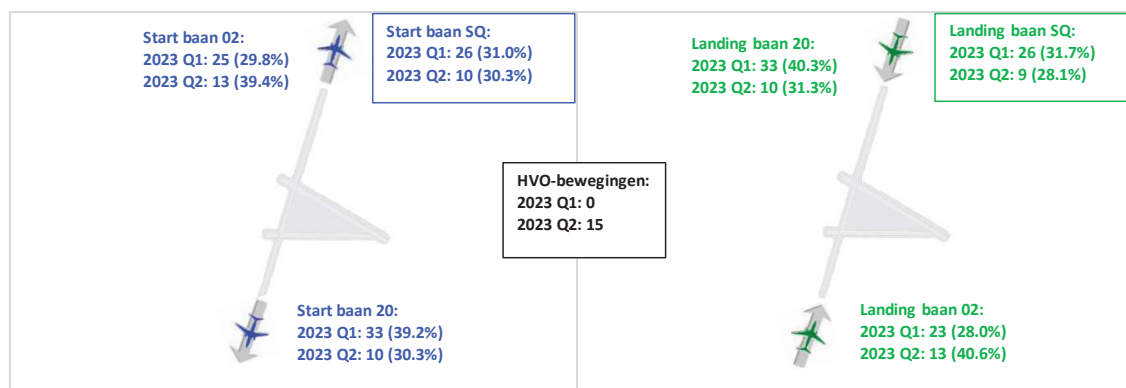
Start baan 02:
2023 Q1: 25 (29.8%)
2023 Q2: 13 (39.4%)

Start baan SQ:
2023 Q1: 26 (31.0%)
2023 Q2: 10 (30.3%)

HVO-bewegingen:
2023 Q1: 0
2023 Q2: 15

Start baan 20:
2023 Q1: 33 (39.2%)
2023 Q2: 10 (30.3%)

Landing baan 20:
2023 Q1: 33 (40.3%)
2023 Q2: 10 (31.3%)

Landing baan SQ:
2023 Q1: 26 (31.7%)
2023 Q2: 9 (28.1%)

Landing baan 02:
2023 Q1: 23 (28.0%)
2023 Q2: 13 (40.6%)